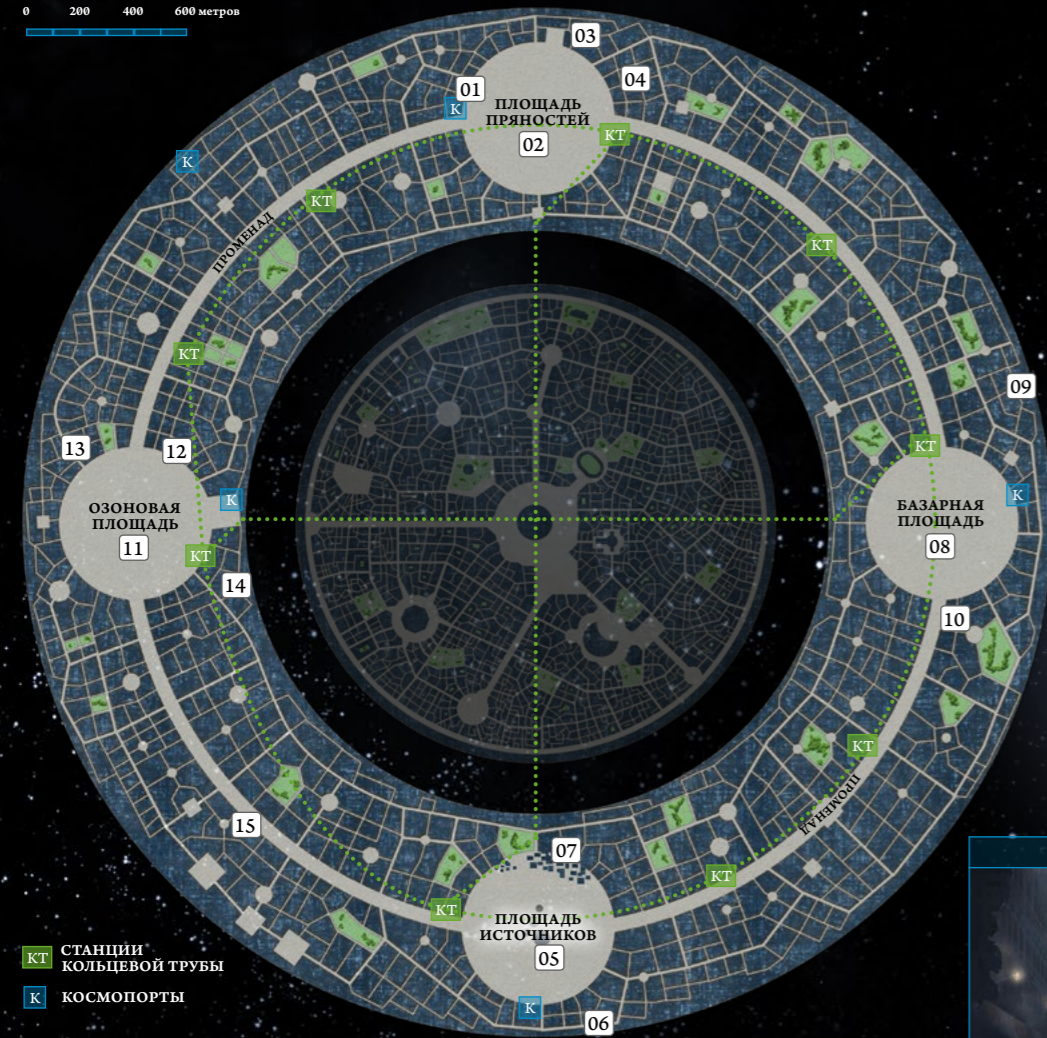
0 200 400 600 метров

03
04
01
К
ПЛОЩАДЬ ПРЯНОСТЕЙ
02
КТ
К
КТ
ПРОМЕНАД
КТ
КТ
09
13
12
КТ
ОЗОНОВАЯ ПЛОЩАДЬ
К
11
КТ
14
БАЗАРНАЯ ПЛОЩАДЬ
К
08
10
КТ
ПРОМЕНАД
15
07
КТ
КТ
ПЛОЩАДЬ ИСТОЧНИКОВ
05
К
06

КТ СТАНЦИИ КОЛЬЦЕВОЙ ТРУБЫ
К КОСМОПОРТЫ